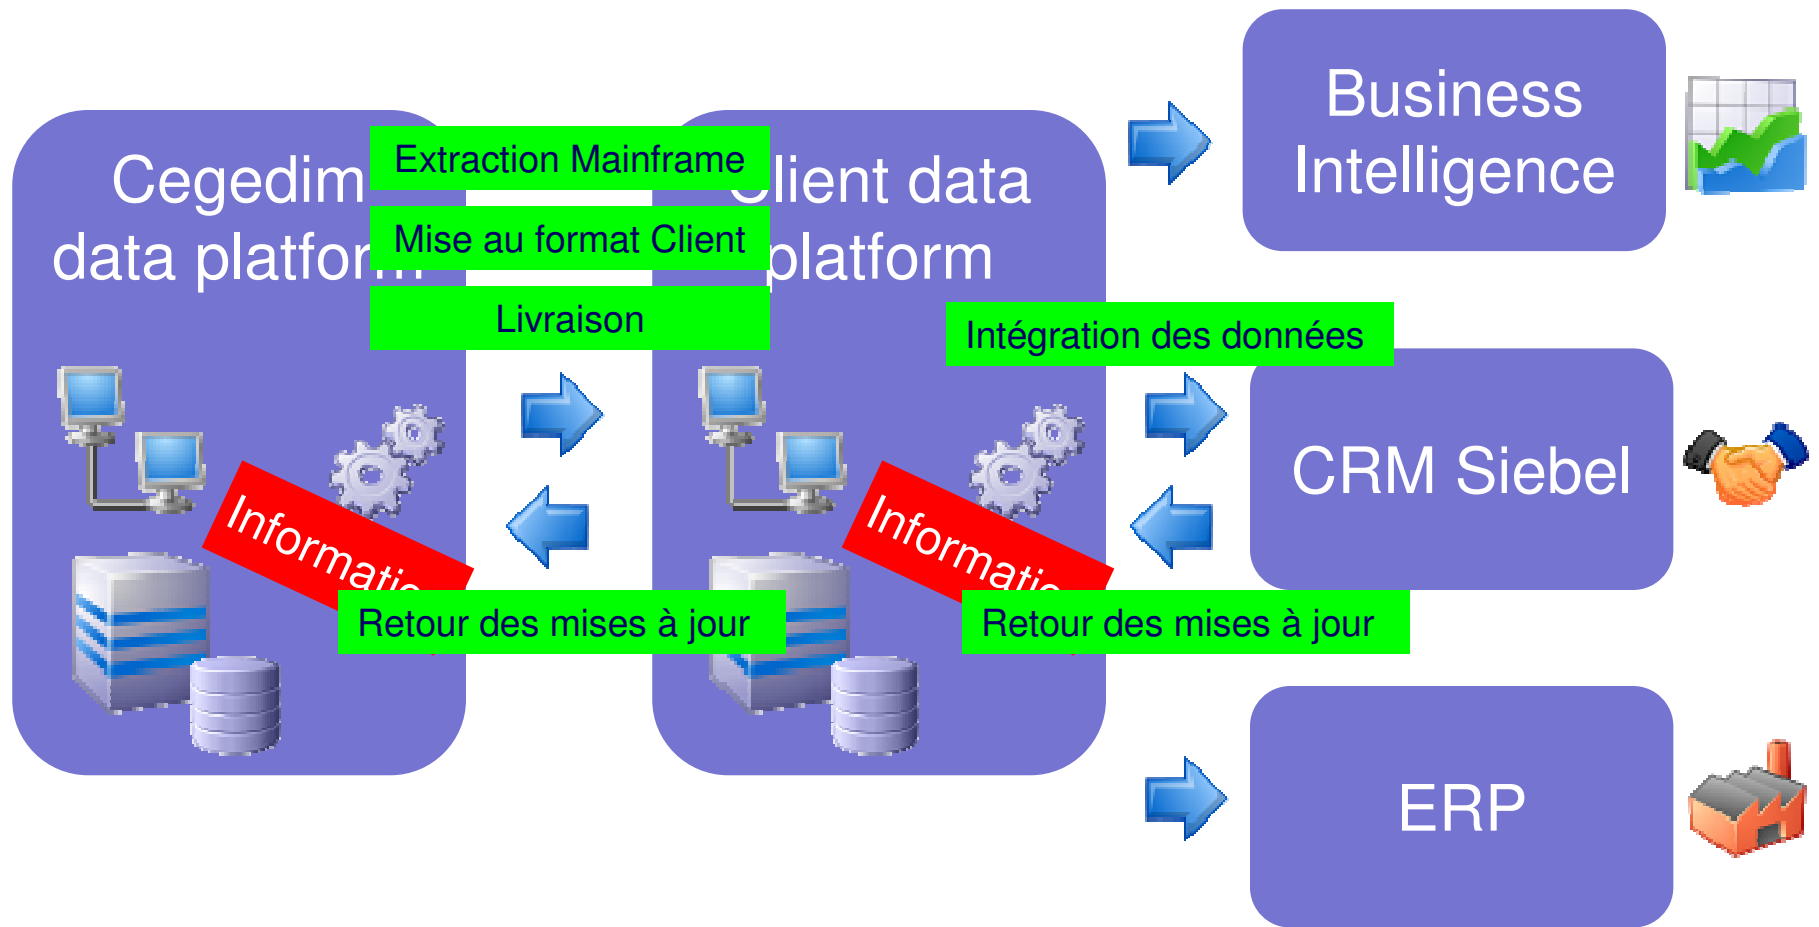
Cegedim data platfor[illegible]

Extraction Mainframe

Mise au format Client

Livraison

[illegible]lient data platform

Intégration des données

Business Intelligence

CRM Siebel

ERP

Informatio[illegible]

Informatio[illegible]

Retour des mises à jour

Retour des mises à jour